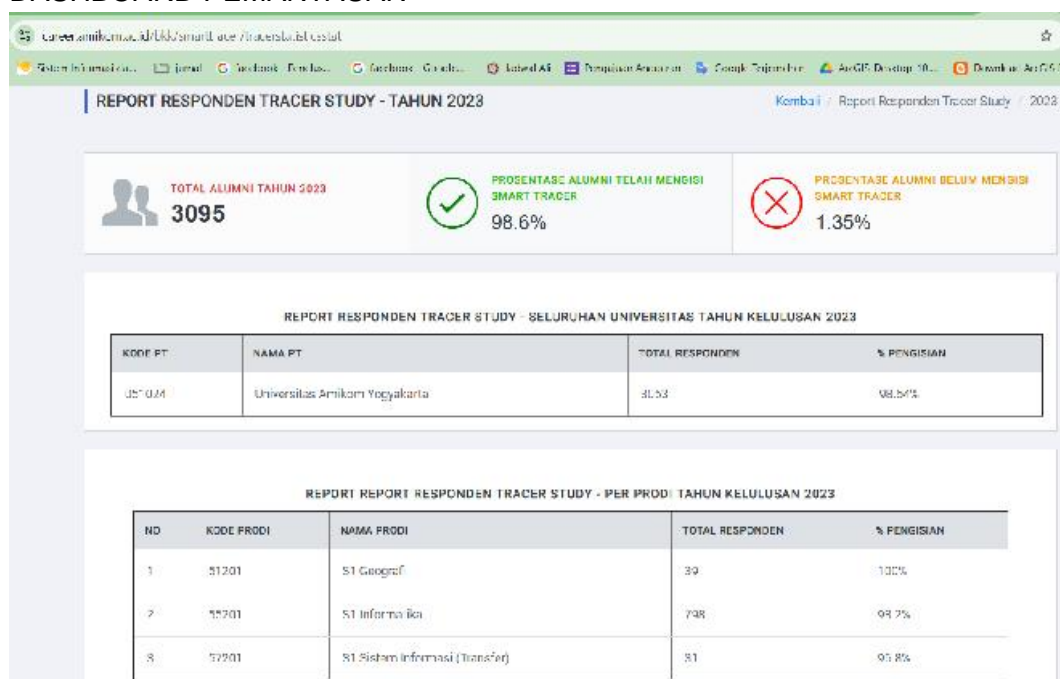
DASHBOARD PEMANTAUAN

career.amikom.ac.id/bkk/smart_ace/tracerstatistcestat

Sistem Informasi ... jurnal Facebook Facebook ... Google Translate ArcGIS Desktop 10... Download ArcGIS

REPORT RESPONDEN TRACER STUDY - TAHUN 2023

Kembali / Report Responden Tracer Study / 2023

TOTAL ALUMNI TAHUN 2023
3095

PROSENTASE ALUMNI TELAH MENGISI SMART TRACER
98.6%

PROSENTASE ALUMNI BELUM MENGISI SMART TRACER
1.35%

REPORT RESPONDEN TRACER STUDY - SELURUHAN UNIVERSITAS TAHUN KELULUSAN 2023

| KODE PT | NAMA PT | TOTAL RESPONDEN | % PENGISIAN |
|---|---|---|---|
| 051024 | Universitas Amikom Yogyakarta | 3053 | 98.64% |

REPORT REPORT RESPONDEN TRACER STUDY - PER PRODI TAHUN KELULUSAN 2023

| NO | KODE PRODI | NAMA PRODI | TOTAL RESPONDEN | % PENGISIAN |
|---|---|---|---|---|
| 1 | 51201 | S1 Geografi | 39 | 100% |
| 2 | 55201 | S1 Informatika | 798 | 98.2% |
| 3 | 57201 | S1 Sistem Informasi (Transfer) | 31 | 96.8% |